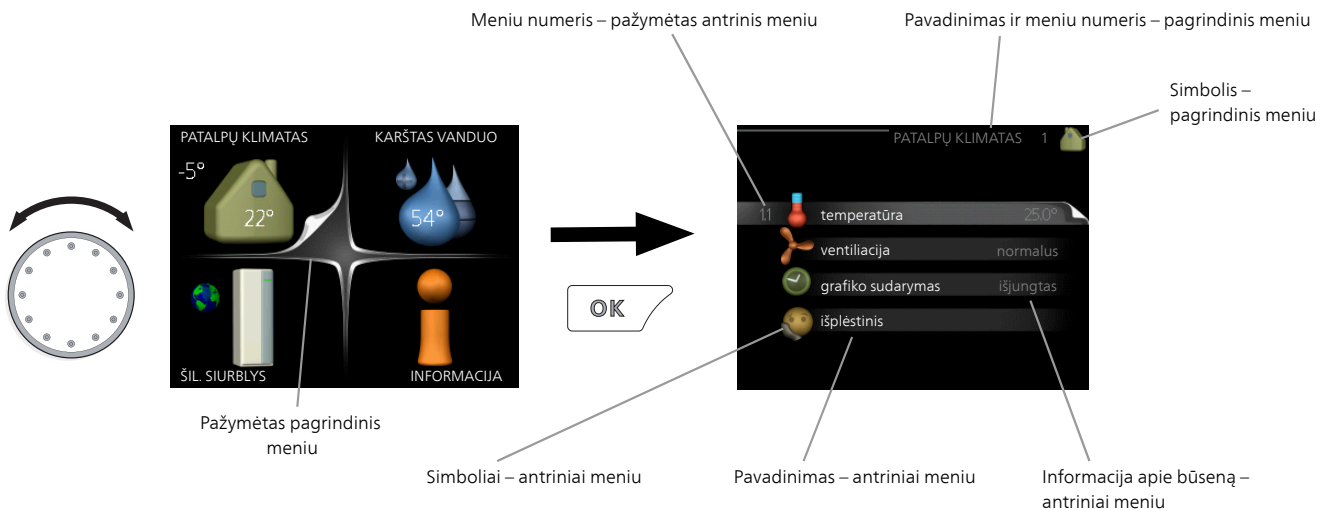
Meniu numeris – pažymėtas antrinis meniu

Pavadinimas ir meniu numeris – pagrindinis meniu

Simbolis – pagrindinis meniu

PATALPŲ KLIMATAS

KARŠTAS VANDUO

-5°

22°

54°

ŠIL. SIURBLYS

INFORMACIJA

OK

PATALPŲ KLIMATAS 1

1.1 temperatūra 25.0°

ventiliacija normalus

grafiko sudarymas išjungtas

išplėstinis

Pažymėtas pagrindinis meniu

Simboliai – antriniai meniu

Pavadinimas – antriniai meniu

Informacija apie būseną – antriniai meniu